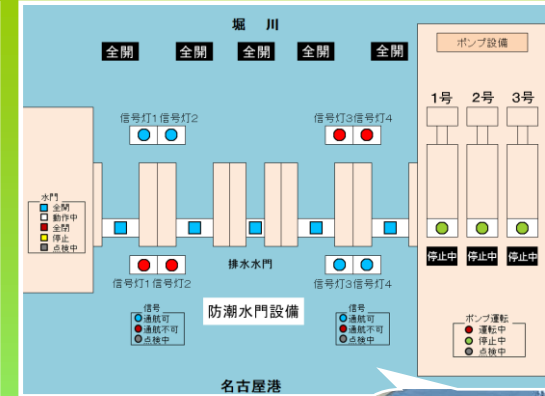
堀川

全開 全開 全開 全開 全開

ポンプ設備

1号 2号 3号

信号灯1 信号灯2

信号灯3 信号灯4

水門
全開
動作中
全閉
停止
点検中

停止中 停止中 停止中

排水水門

信号灯1 信号灯2

信号灯3 信号灯4

信号
通航可
通航不可
点検中

防潮水門設備

信号
通航可
通航不可
点検中

ポンプ運転
運転中
停止中
点検中

名古屋港